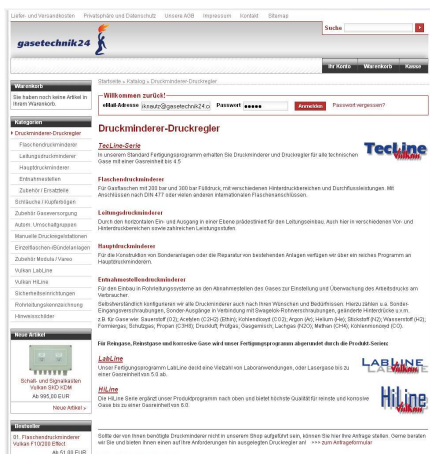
Liefer- und Versandkosten   Privatsphäre und Datenschutz   Unsere AGB   Impressum   Kontakt   Sitemap

gasetechnik24

Suche

Ihr Konto   Warenkorb   Kasse

Warenkorb
Sie haben noch keine Artikel in Ihrem Warenkorb.

Kategorien
Druckminderer-Druckregler
Flaschendruckminderer
Leitungsdruckminderer
Hauptdruckminderer
Entnahmestellen
Zubehör / Ersatzteile
Schläuche / Kupplungen
Zubehör Gasversorgung
Autom. Umschaltanlagen
Manuelle Druckregelstationen
Einzelflaschen-Bündelanlagen
Zubehör Module / Vanes
Vulkan LabLine
Vulkan HiLine
Sicherheitseinrichtungen
Rohrleitungskennzeichnung
Hinweisschilder

Neue Artikel
Schalt- und Signalkasten Vulkan SKD KOM
Ab 995,00 EUR
Neue Artikel »

Bestseller
01. Flaschendruckminderer Vulkan F10/200 Effect
Ab 51,63 EUR

Startseite » Katalog » Druckminderer-Druckregler

Willkommen zurück!
eMail-Adresse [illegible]@gasetechnik24.d   Passwort ●●●●●   Anmelden   Passwort vergessen?

Druckminderer-Druckregler

TecLine-Serie
In unserem Standard Fertigungsprogramm erhalten Sie Druckminderer und Druckregler für alle technischen Gase mit einer Gasreinheit bis 4.5

TecLine Vulkan

Flaschendruckminderer
Für Gasflaschen mit 200 bar und 300 bar Fülldruck, mit verschiedenen Hinterdruckbereichen und Durchflusseinstellungen. Mit Anschlüssen nach DIN 477 oder vielen anderen internationalen Flaschennormanschlüssen.

Leitungsdruckminderer
Durch den horizontalen Ein- und Ausgang in einer Ebene prädestiniert für den Leitungseinbau. Auch hier in verschiedenen Vor- und Hinterdruckbereichen sowie zahlreichen Leistungsstufen.

Hauptdruckminderer
Für die Konstruktion von Sonderanlagen oder die Reparatur von bestehenden Anlagen verfügen wir über ein reiches Programm an Hauptdruckminderern.

Entnahmestellendruckminderer
Für den Einbau in Rohrleitungssysteme an den Abnahmestellen des Gases zur Einstellung und Überwachung des Arbeitsdrucks am Verbraucher.
Selbstverständlich konfigurieren wir alle Druckminderer auch nach Ihren Wünschen und Bedürfnissen. Hierzu zählen u.a. Sonder-Eingangsverschraubungen, Sonder-Ausgänge in Verbindung mit Swagelok-Rohrverschraubungen, geänderte Hinterdrücke u.v.m.
z.B. für Gase wie: Sauerstoff (O2); Acetylen (C2H2) (Ethin); Kohlendioxid (CO2); Argon (Ar); Helium (He); Stickstoff (N2); Wasserstoff (H2); Formiergas; Schutzgas; Propan (C3H8); Druckluft; Prüfgas; Gasgemisch; Lachgas (N2O); Methan (CH4); Kohlenmonoxid (CO).

Für Reinstgase, Reinstgase und korrosive Gase wird unser Fertigungsprogramm abgerundet durch die Produkt-Serien:

LabLine
Unser Fertigungsprogramm LabLine deckt eine Vielzahl von Laboranwendungen, oder Lasergase bis zu einer Gasreinheit von 5.0 ab.

LABLINE Vulkan

HiLine
Die HiLine Serie ergänzt unser Produktprogramm nach oben und bietet höchste Qualität für reinste und korrosive Gase bis zu einer Gasreinheit von 6.0.

HiLine Vulkan

Sollte der von Ihnen benötigte Druckminderer nicht in unserem Shop aufgeführt sein, können Sie hier Ihre Anfrage stellen. Gerne beraten wir Sie und bieten Ihnen einen auf Ihre Anforderungen hin ausgelegten Druckregler an! >>> zum Anfrageformular